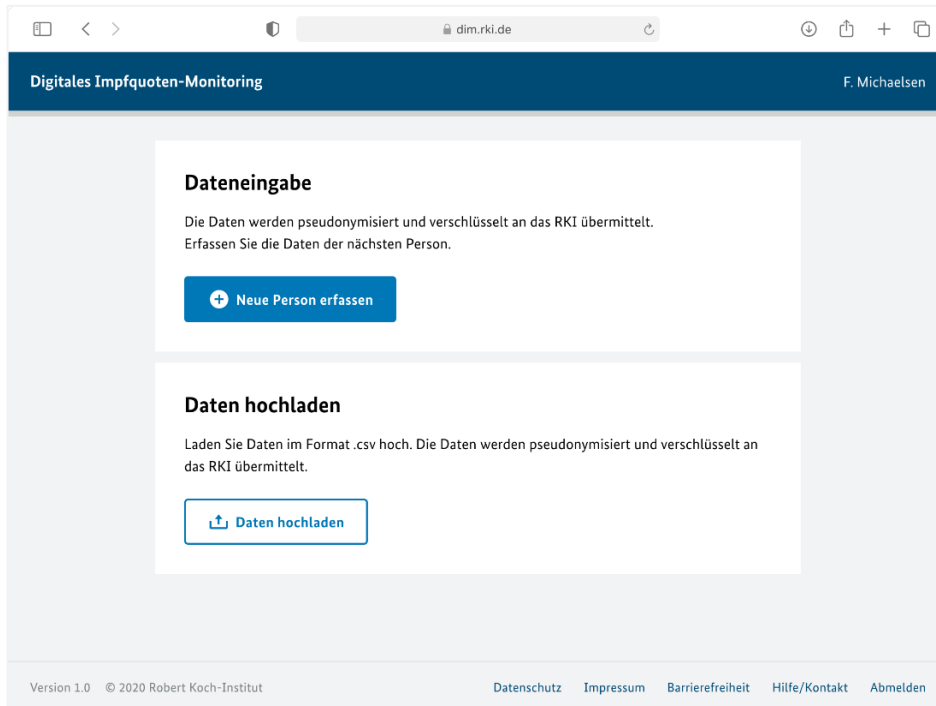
dim.rki.de

Digitales Impfquoten-Monitoring

F. Michaelsen

Dateneingabe

Die Daten werden pseudonymisiert und verschlüsselt an das RKI übermittelt.
Erfassen Sie die Daten der nächsten Person.

Neue Person erfassen

Daten hochladen

Laden Sie Daten im Format .csv hoch. Die Daten werden pseudonymisiert und verschlüsselt an das RKI übermittelt.

Daten hochladen

Version 1.0 © 2020 Robert Koch-Institut

Datenschutz Impressum Barrierefreiheit Hilfe/Kontakt Abmelden